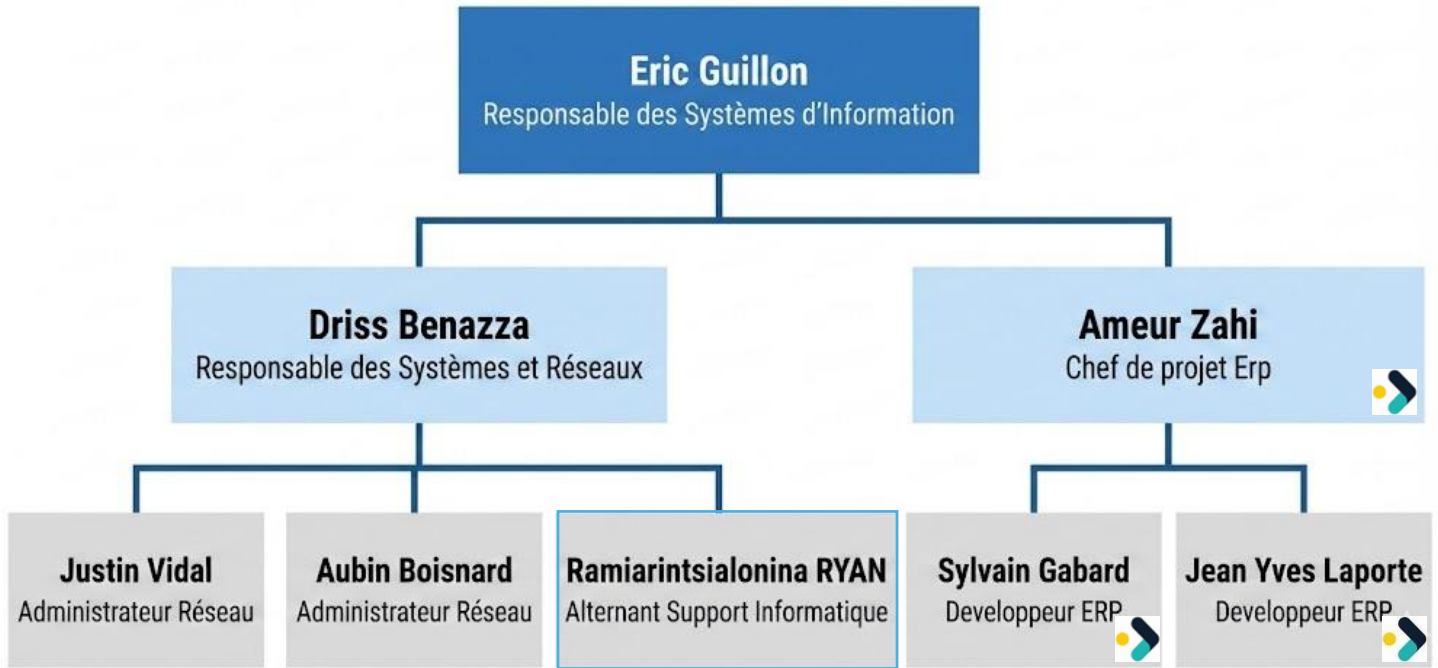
Eric Guillon
Responsable des Systèmes d'Information

Driss Benazza
Responsable des Systèmes et Réseaux

Ameur Zahi
Chef de projet Erp

Justin Vidal
Administrateur Réseau

Aubin Boisnard
Administrateur Réseau

Ramiarintsialonina RYAN
Alternant Support Informatique

Sylvain Gabard
Developpeur ERP

Jean Yves Laporte
Developpeur ERP